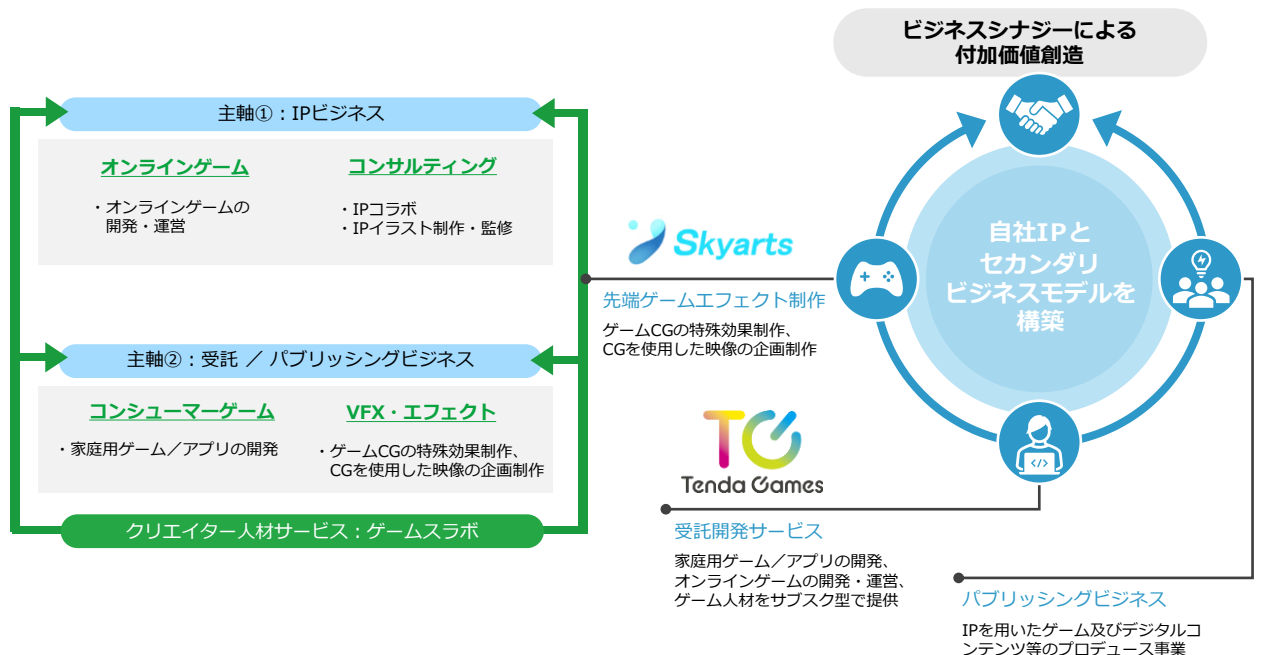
主軸①：IPビジネス

オンラインゲーム

・オンラインゲームの開発・運営

コンサルティング

・IPコラボ
・IPイラスト制作・監修

主軸②：受託 ／ パブリッシングビジネス

コンシューマーゲーム

・家庭用ゲーム／アプリの開発

VFX・エフェクト

・ゲームCGの特殊効果制作、CGを使用した映像の企画制作

クリエイター人材サービス：ゲームスラボ

ビジネスシナジーによる付加価値創造

自社IPとセカンダリビジネスモデルを構築

Skyarts

先端ゲームエフェクト制作

ゲームCGの特殊効果制作、CGを使用した映像の企画制作

TG
Tenda Games

受託開発サービス

家庭用ゲーム／アプリの開発、オンラインゲームの開発・運営、ゲーム人材をサブスク型で提供

パブリッシングビジネス

IPを用いたゲーム及びデジタルコンテンツ等のプロデュース事業